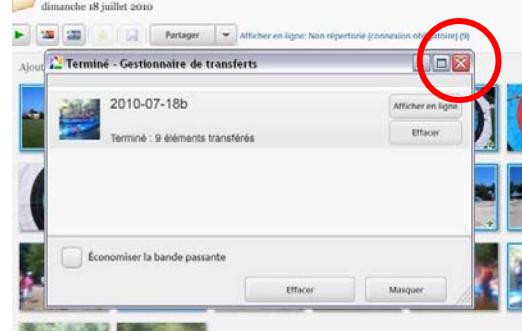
dimanche 18 juillet 2010

Partager

Afficher en ligne: Non répertorié (connexion obligatoire) (9)

Ajout

Terminé - Gestionnaire de transferts

2010-07-18b

Terminé : 9 éléments transférés

Afficher en ligne

Effacer

Économiser la bande passante

Effacer

Masquer